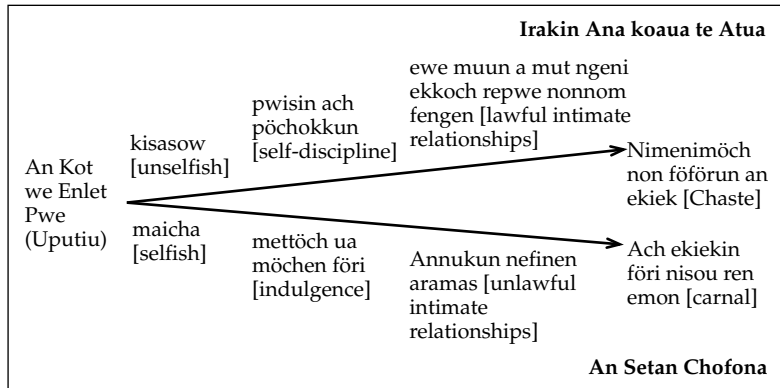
Irakin Ana koaua te Atua

An Kot we Enlet Pwe (Uputiu)

kisasow [unselfish]

pwisin ach pöchokkun [self-discipline]

ewe muun a mut ngeni ekkoch repwe nonnom fengen [lawful intimate relationships]

Nimenimöch non föförun an ekiek [Chaste]

maicha [selfish]

mettöch ua möchen föri [indulgence]

Annukun nefinen aramas [unlawful intimate relationships]

Ach ekiekin föri nisou ren emon [carnal]

An Setan Chofona